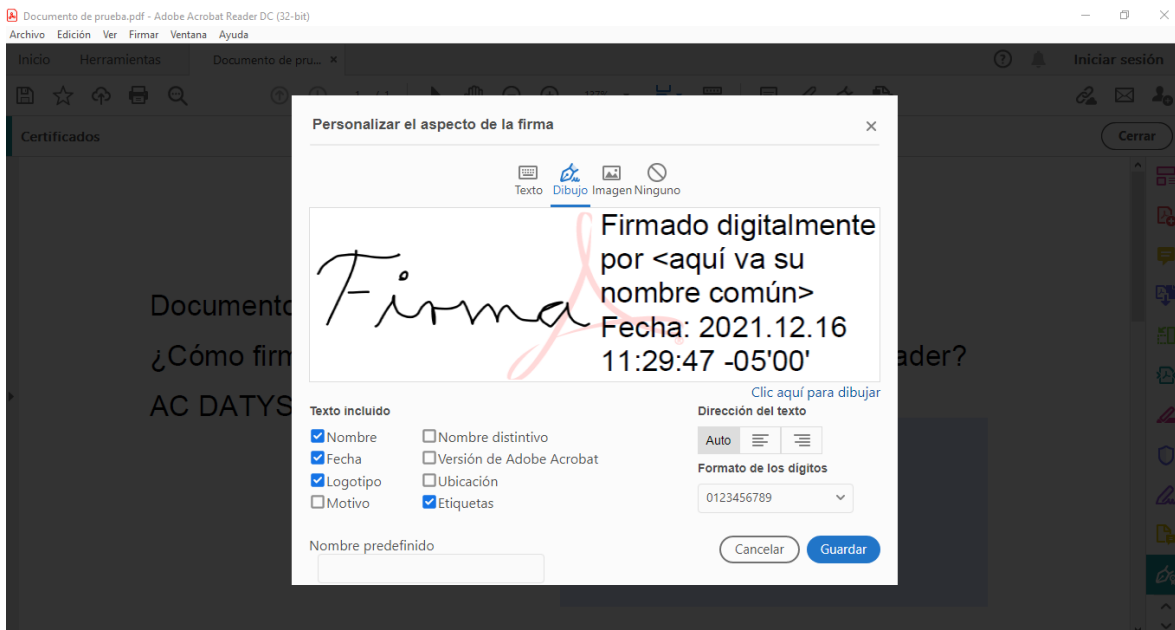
Documento de prueba.pdf - Adobe Acrobat Reader DC (32-bit)
Archivo Edición Ver Firmar Ventana Ayuda
Inicio Herramientas Documento de pru... ×
Iniciar sesión
Certificados
Cerrar

Documento
¿Cómo firm
AC DATYS
ader?

Personalizar el aspecto de la firma ×

Texto Dibujo Imagen Ninguno

Firma
Firmado digitalmente por <aquí va su nombre común>
Fecha: 2021.12.16 11:29:47 -05'00'

Clic aquí para dibujar

Texto incluido
Nombre
Fecha
Logotipo
Motivo
Nombre distintivo
Versión de Adobe Acrobat
Ubicación
Etiquetas

Dirección del texto
Auto

Formato de los dígitos
0123456789

Nombre predefinido

Cancelar Guardar